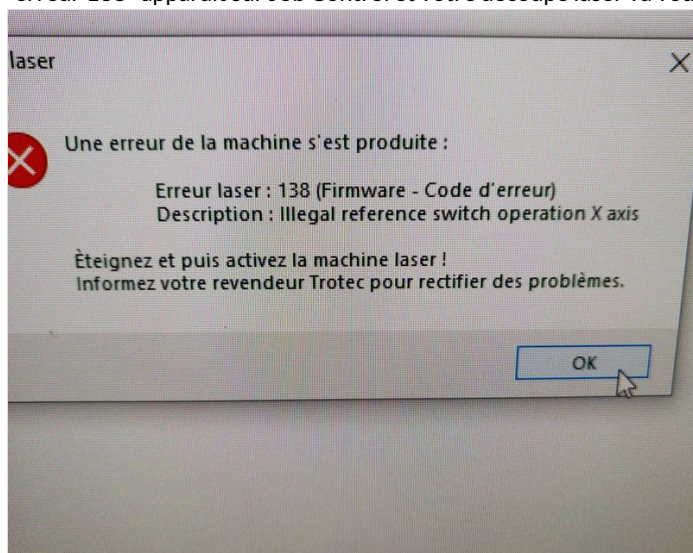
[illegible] erreur 138 apparaît sur Job Control et votre découpe laser va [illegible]

laser

Une erreur de la machine s'est produite :

Erreur laser : 138 (Firmware - Code d'erreur)
Description : Illegal reference switch operation X axis

Éteignez et puis activez la machine laser !
Informez votre revendeur Trotec pour rectifier des problèmes.

OK